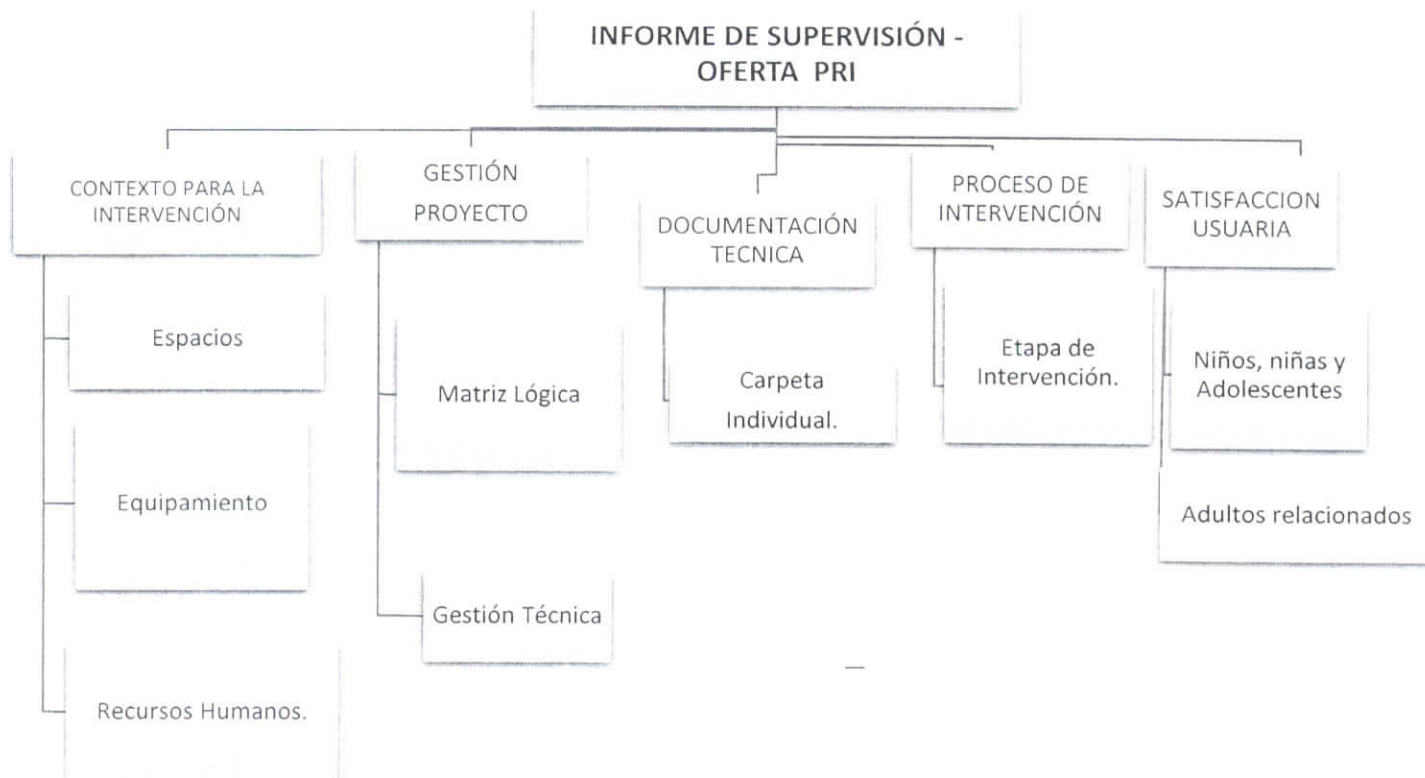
INFORME DE SUPERVISIÓN - OFERTA PRI

CONTEXTO PARA LA INTERVENCIÓN

Espacios

Equipamiento

Recursos Humanos.

GESTIÓN PROYECTO

Matriz Lógica

Gestión Técnica

DOCUMENTACIÓN TECNICA

Carpeta Individual.

PROCESO DE INTERVENCIÓN

Etapa de Intervención.

SATISFACCION USUARIA

Niños, niñas y Adolescentes

Adultos relacionados